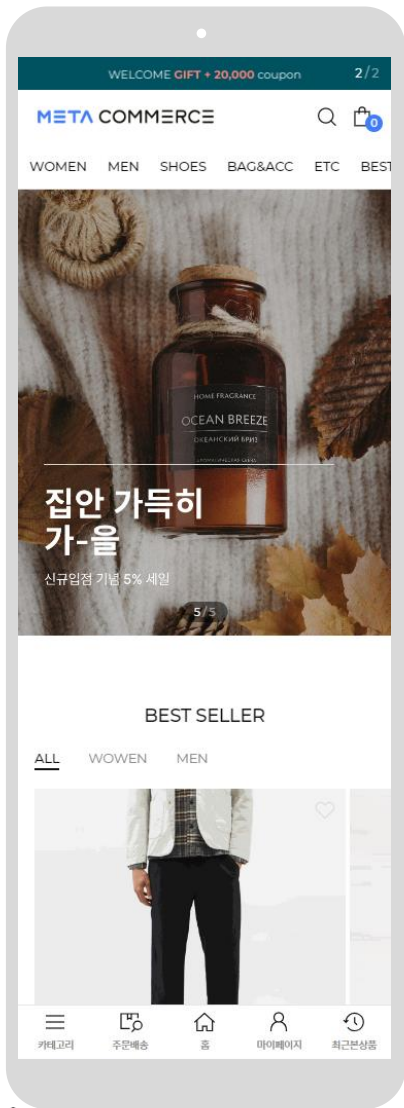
WELCOME GIFT + 20,000 coupon 2/2

META COMMERCE

0

WOMEN MEN SHOES BAG&ACC ETC BEST

HOME FRAGRANCE
OCEAN BREEZE
ОКЕАНСКИЙ БРИЗ

집안 가득히
가-을

신규입점 기념 5% 세일

5/5

BEST SELLER

ALL WOWEN MEN

카테고리 주문배송 홈 마이페이지 최근본상품